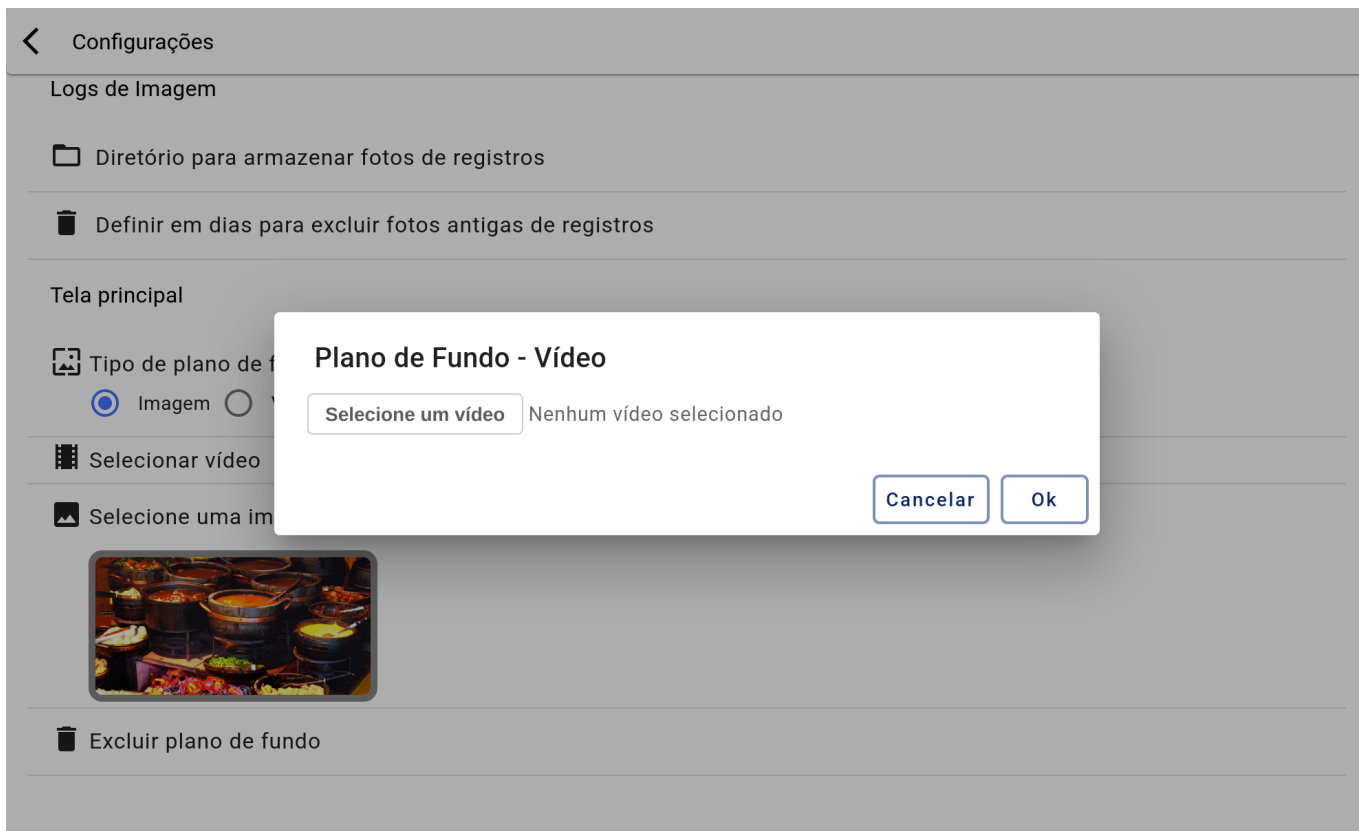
Configurações

Logs de Imagem

Diretório para armazenar fotos de registros

Definir em dias para excluir fotos antigas de registros

Tela principal

Tipo de plano de f

Imagem V

Selecionar vídeo

Selecione uma im

Excluir plano de fundo

Plano de Fundo - Vídeo

Selecione um vídeo Nenhum vídeo selecionado

Cancelar Ok